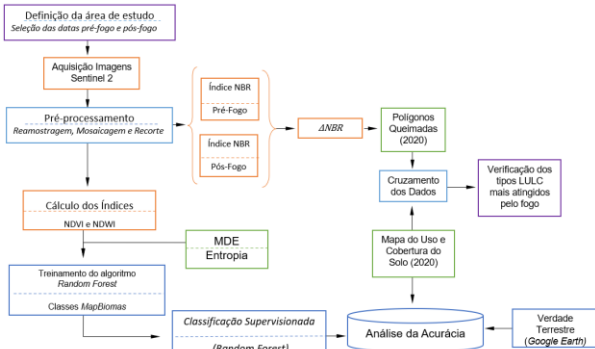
Definição da área de estudo
Seleção das datas pré-fogo e pós-fogo

Aquisição Imagens Sentinel 2

Pré-processamento
Reamostragem, Mosaicagem e Recorte

Índice NBR
Pré-Fogo

Índice NBR
Pós-Fogo

ΔNBR

Polígonos Queimadas (2020)

Cruzamento dos Dados

Verificação dos tipos LULC mais atingidos pelo fogo

Cálculo dos Índices
NDVI e NDWI

MDE
Entropia

Mapa do Uso e Cobertura do Solo (2020)

Treinamento do algoritmo
Random Forest
Classes MapBiomas

Classificação Supervisionada
(Random Forest)

Análise da Acurácia

Verdade Terrestre
(Google Earth)